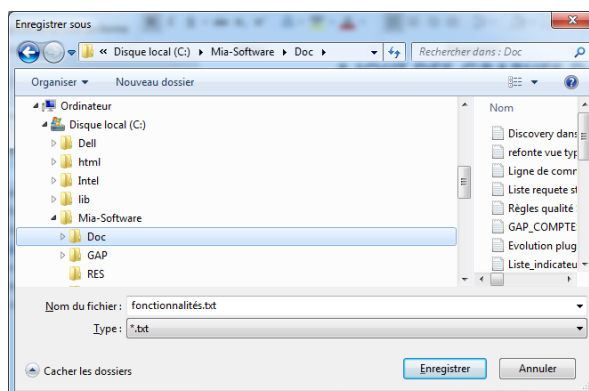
Enregistrer sous

« Disque local (C:) ▸ Mia-Software ▸ Doc ▸

Rechercher dans : Doc

Organiser ▾ Nouveau dossier

Ordinateur
Disque local (C:)
Dell
html
Intel
lib
Mia-Software
Doc
GAP
RES

Nom
Discovery dans
refonte vue typ
Ligne de comr
Liste requete s
Règles qualité
GAP_COMPTE
Evolution plug
Liste_indicateu

Nom du fichier : fonctionnalités.txt
Type : *.txt

Cacher les dossiers

Enregistrer Annuler